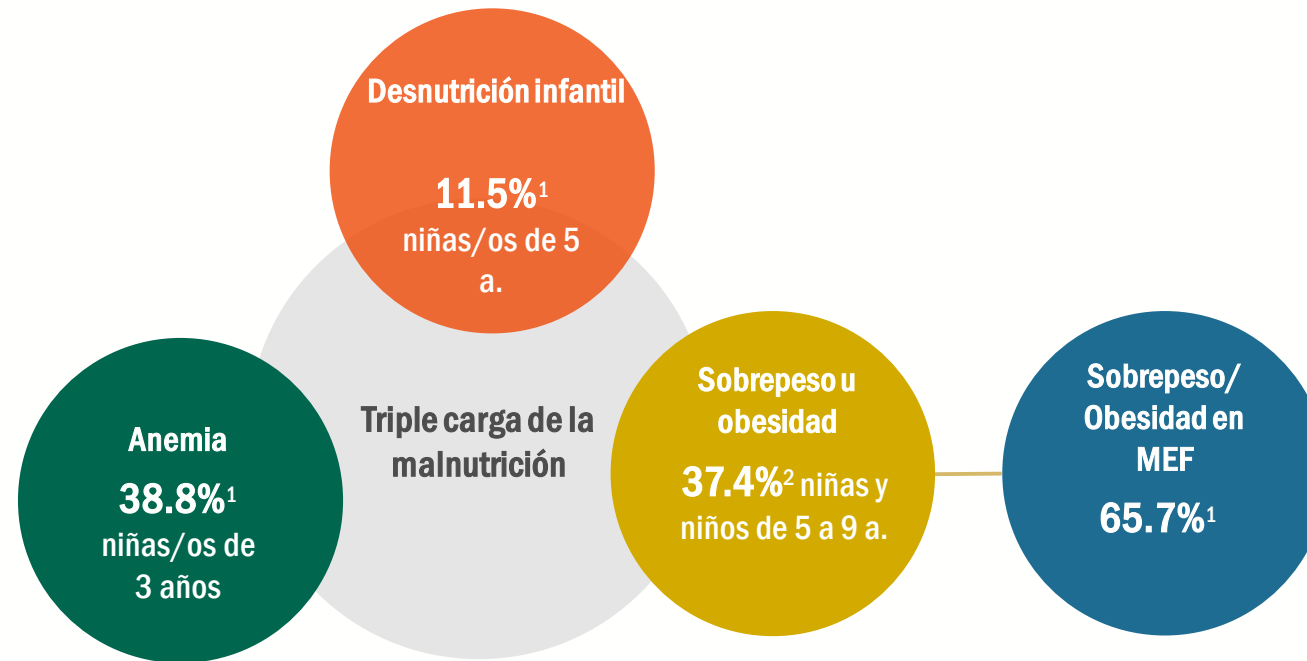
Desnutrición infantil

11.5%$^1$ niñas/os de 5 a.

Anemia

38.8%$^1$ niñas/os de 3 años

Triple carga de la malnutrición

Sobrepeso u obesidad

37.4%$^2$ niñas y niños de 5 a 9 a.

Sobrepeso/ Obesidad en MEF

65.7%$^1$